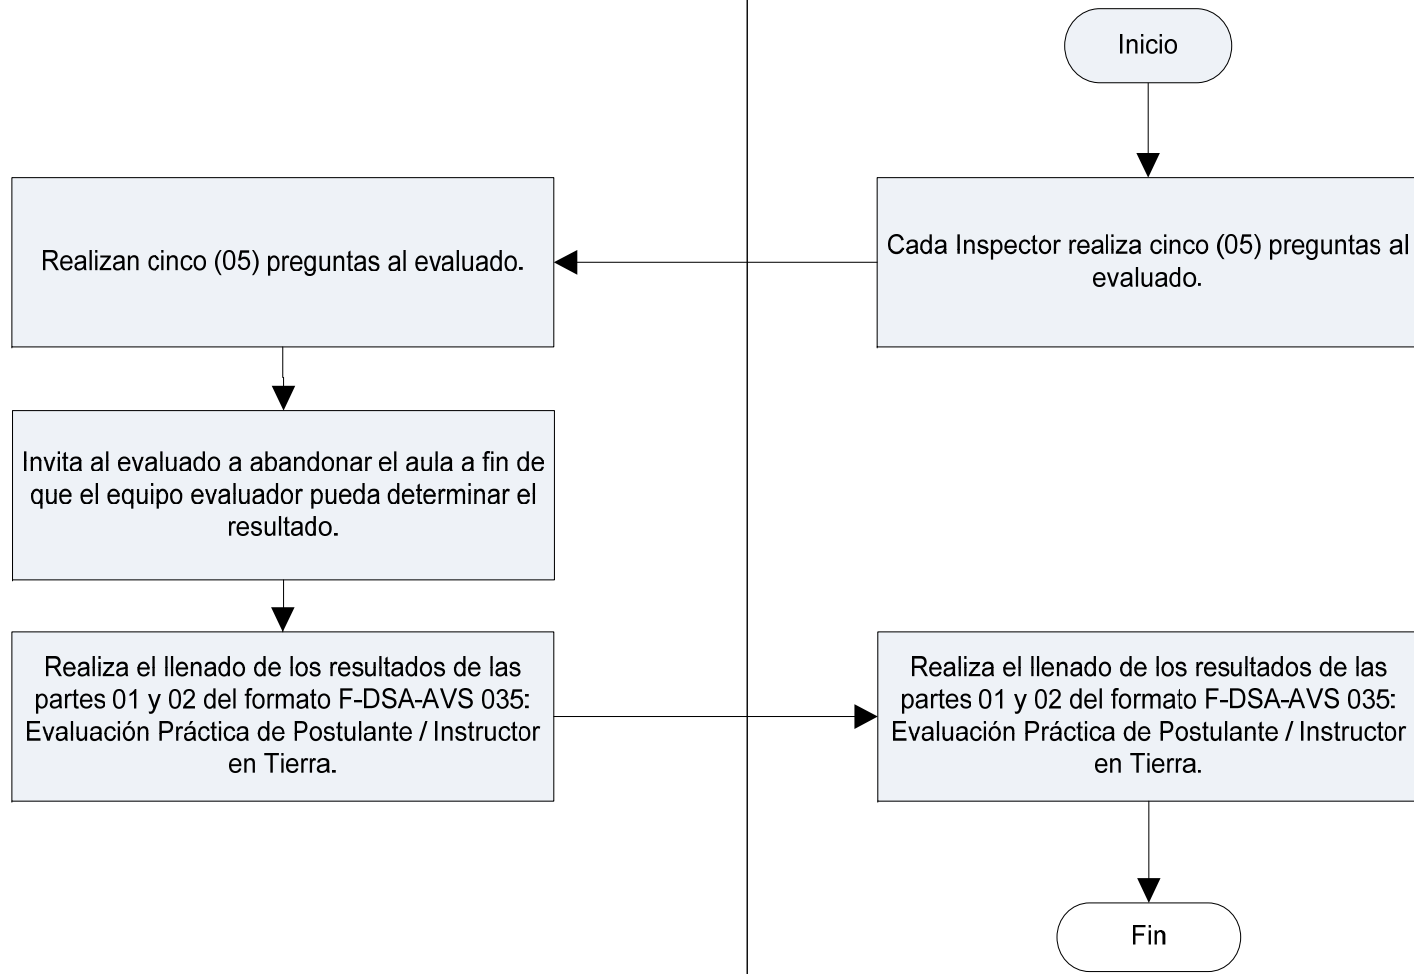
Inicio

Realizan cinco (05) preguntas al evaluado.

Cada Inspector realiza cinco (05) preguntas al evaluado.

Invita al evaluado a abandonar el aula a fin de que el equipo evaluador pueda determinar el resultado.

Realiza el llenado de los resultados de las partes 01 y 02 del formato F-DSA-AVS 035: Evaluación Práctica de Postulante / Instructor en Tierra.

Realiza el llenado de los resultados de las partes 01 y 02 del formato F-DSA-AVS 035: Evaluación Práctica de Postulante / Instructor en Tierra.

Fin